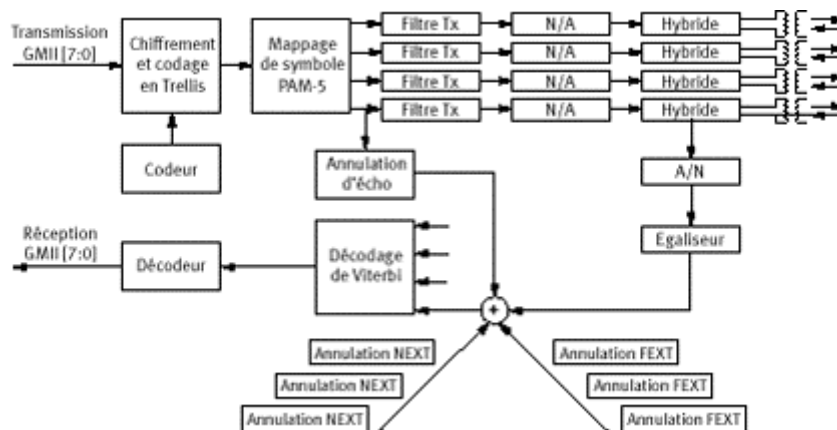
Transmission GMII [7:0]

Chiffrement et codage en Trellis

Mappage de symbole PAM-5

Filtre Tx
N/A
Hybride
Filtre Tx
N/A
Hybride
Filtre Tx
N/A
Hybride
Filtre Tx
N/A
Hybride

Codeur

Annulation d'écho

A/N

Egaliseur

Réception GMII [7:0]

Décodeur

Décodage de Viterbi

+

Annulation NEXT
Annulation NEXT
Annulation NEXT

Annulation FEXT
Annulation FEXT
Annulation FEXT